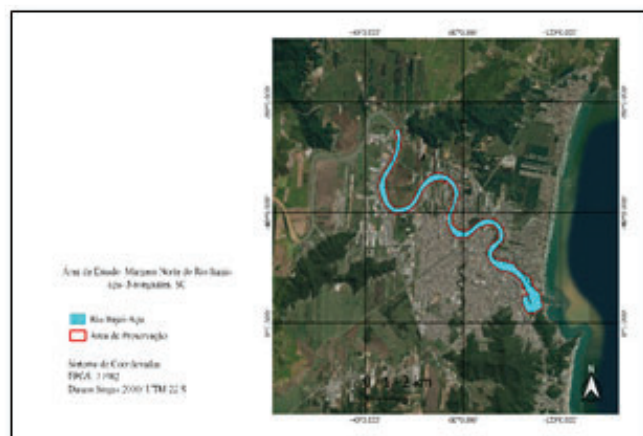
-695000 -697000 -1295000

Área de Estudo: Margem Norte do Rio Itapocu-Açu- Itapocu, SC

Rio Itapocu-Açu
Área de Preservação

Sistema de Coordenadas
EPGS: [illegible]
Datum Sirgas 2000 UTM 22 S

N

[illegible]

-695000 -697000 -1295000